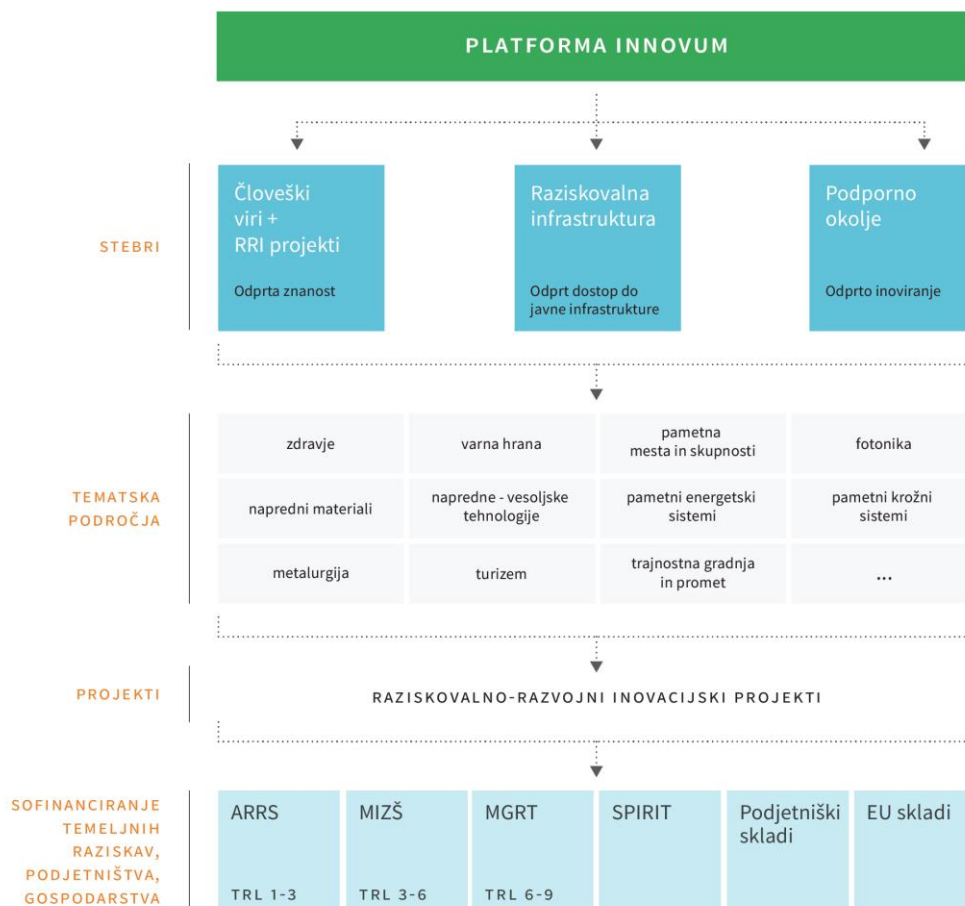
PLATFORMA INNOVUM

STEBRI

Človeški viri + RRI projekti

Odprta znanost

Raziskovalna infrastruktura

Odprt dostop do javne infrastrukture

Podporno okolje

Odprto inoviranje

TEMATSKA PODROČJA

| zdravje | varna hrana | pametna mesta in skupnosti | fotonika |
|---|---|---|---|
| napredni materiali | napredne - vesoljske tehnologije | pametni energetski sistemi | pametni krožni sistemi |
| metalurgija | turizem | trajnostna gradnja in promet | ... |

PROJEKTI

RAZISKOVALNO-RAZVOJNI INOVACIJSKI PROJEKTI

SOFINANCIRANJE TEMELJNIH RAZISKAV, PODJETNIŠTVA, GOSPODARSTVA

| ARRS | MIZŠ | MGRT | SPIRIT | Podjetniški skladi | EU skladi |
|---|---|---|---|---|---|
| TRL 1-3 | TRL 3-6 | TRL 6-9 | | | |